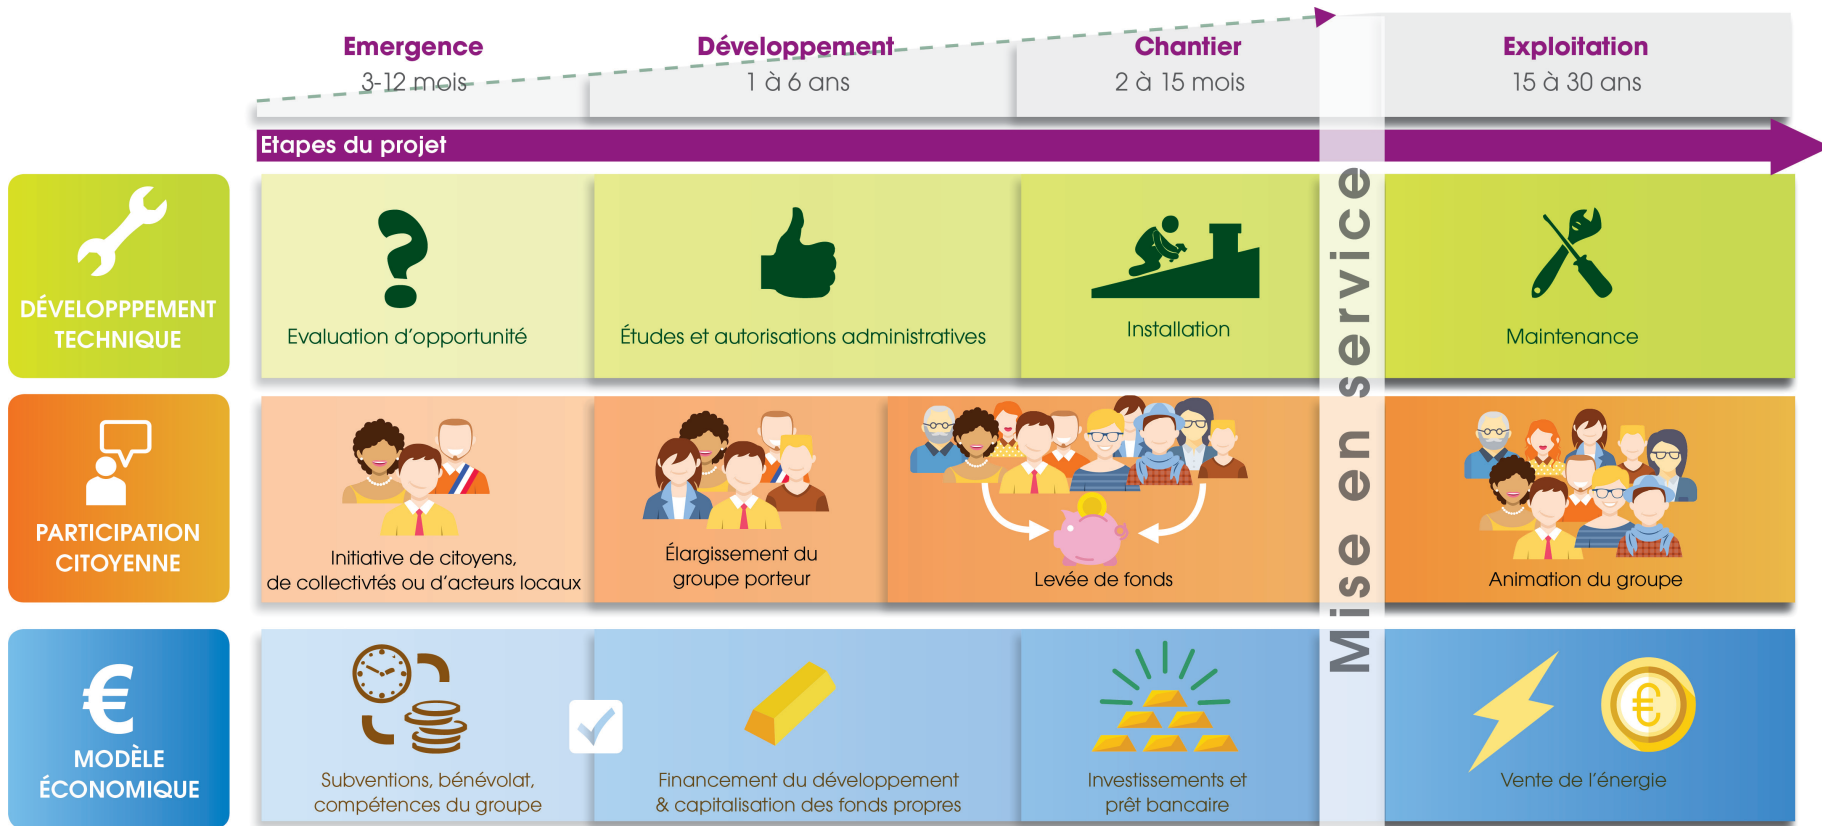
Emergence
3-12 mois

Développement
1 à 6 ans

Chantier
2 à 15 mois

Exploitation
15 à 30 ans

Etapes du projet

Mise en service

DÉVELOPPPEMENT TECHNIQUE

Evaluation d'opportunité

Études et autorisations administratives

Installation

Maintenance

PARTICIPATION CITOYENNE

Initiative de citoyens, de collectivtés ou d'acteurs locaux

Élargissement du groupe porteur

Levée de fonds

Animation du groupe

MODÈLE ÉCONOMIQUE

Subventions, bénévolat, compétences du groupe

Financement du développement & capitalisation des fonds propres

Investissements et prêt bancaire

Vente de l'énergie